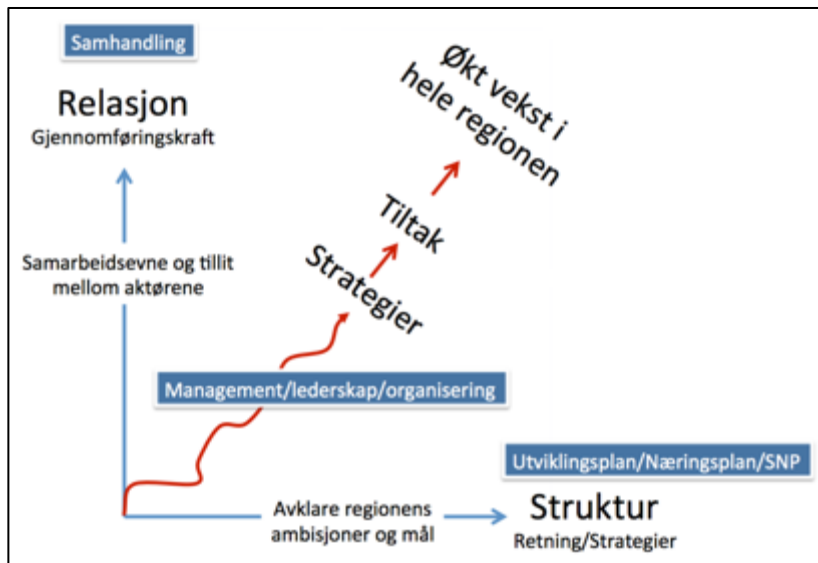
Samhandling

Relasjon
Gjennomføringskraft

Økt vekst i hele regionen

Tiltak

Strategier

Samarbeidsevne og tillit mellom aktørene

Management/lederskap/organisering

Utviklingsplan/Næringsplan/SNP

Avklare regionens ambisjoner og mål

Struktur
Retning/Strategier